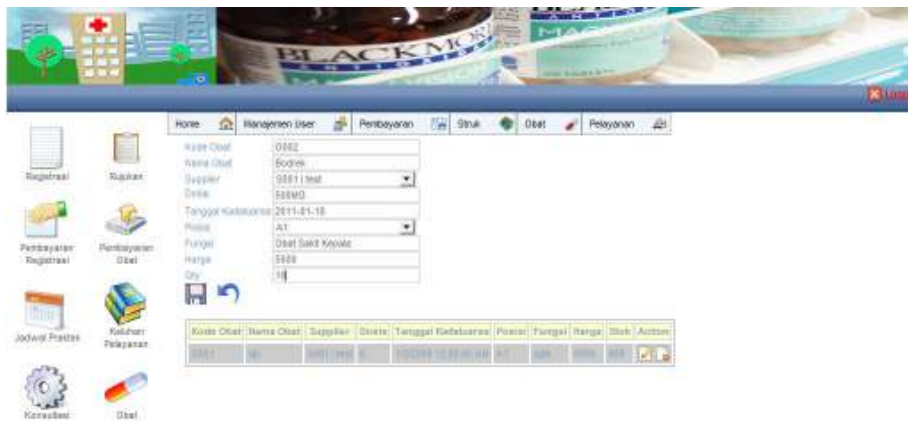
BLACKMORES

Home | Manajemen User | Pembayaran | Struk | Obat | Pelayanan

Registrasi
Rujukan
Pembayaran Registrasi
Pembayaran Obat
Jadwal Praktek
Keluhan Pelayanan
Konsultasi
Obat

Kode Obat: 0002
Nama Obat: Bodrek
Supplier: S001 | test
Dosis: 500MG
Tanggal Kadaluarsa: 2011-01-10
Posisi: A1
Fungsi: Obat Sakit Kepala
Harga: 5000
Qty: 10

| Kode Obat | Nama Obat | Supplier | Dosis | Tanggal Kadaluarsa | Posisi | Fungsi | Harga | Stok | Action |
|---|---|---|---|---|---|---|---|---|---|
| 0001 | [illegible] | S001 | test | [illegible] | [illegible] | A1 | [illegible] | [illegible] | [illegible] | |